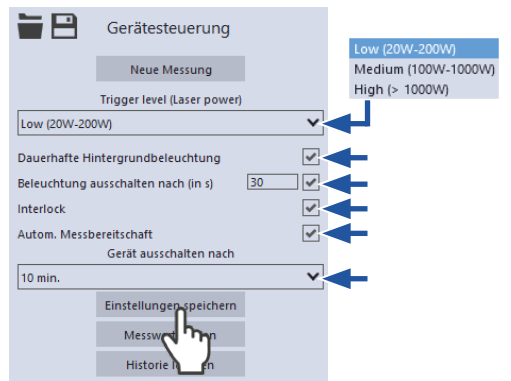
Gerätesteuerung

Neue Messung

Trigger level (Laser power)

Low (20W-200W)

Low (20W-200W)
Medium (100W-1000W)
High (> 1000W)

Dauerhafte Hintergrundbeleuchtung

Beleuchtung ausschalten nach (in s) 30

Interlock

Autom. Messbereitschaft

Gerät ausschalten nach

10 min.

Einstellungen speichern

Messw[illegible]en

Historie l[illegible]en